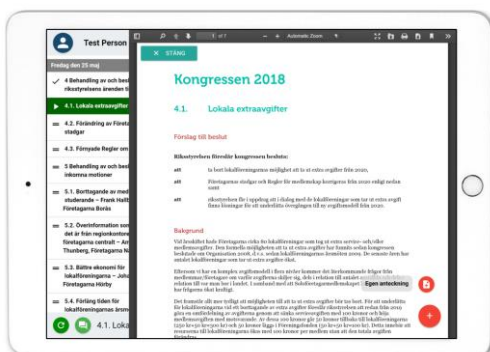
Test Person

Fredag den 25 maj

4 Behandling av och besl... riksstyrelsens ärenden til...

4.1. Lokala extraavgifter

4.2. Förändring av Företa... stadgar

4.3. Förnyade Regler om...

5 Behandling av och besl... inkomna motioner

5.1. Borttagande av med... studerande – Frank Hallt... Företagarna Borås

5.2. Överinformation som... det är från regionkontore... företagarna central – Arn... Thunberg, Företagarna N...

5.3. Bättre ekonomi för lokalföreningarna – Joha... Företagarna Hörby

5.4. Förläng tiden för lokalföreningarna årsm...

4.1. Loka...

of 1

Automatic Zoom

STÄNG

Kongressen 2018

4.1. Lokala extraavgifter

Förslag till beslut

Rikstyrelsen föreslår kongressen besluta:

att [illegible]

att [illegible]

att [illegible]

Bakgrund

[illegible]

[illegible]

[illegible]

Egen anteckning